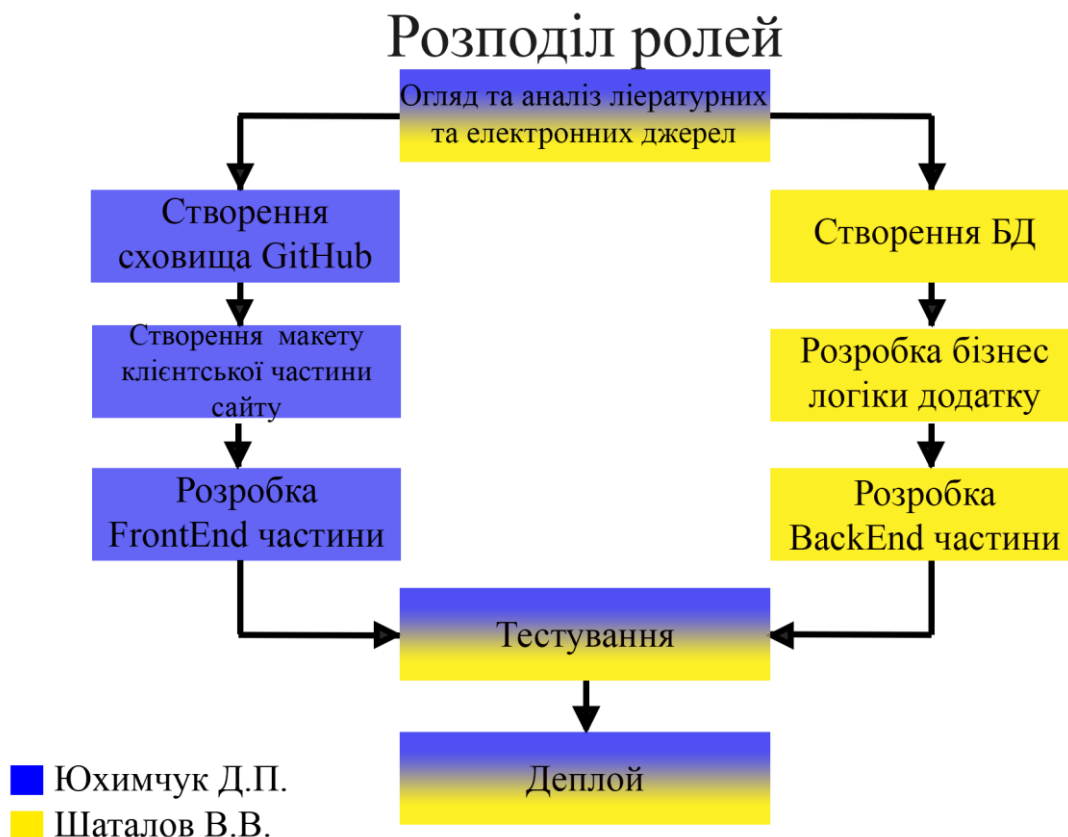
Розподіл ролей

Огляд та аналіз ліературних та електронних джерел

Створення сховища GitHub

Створення макету клієнтської частини сайту

Розробка FrontEnd частини

Створення БД

Розробка бізнес логіки додатку

Розробка BackEnd частини

Тестування

Деплой

Юхимчук Д.П.

Шаталов В.В.